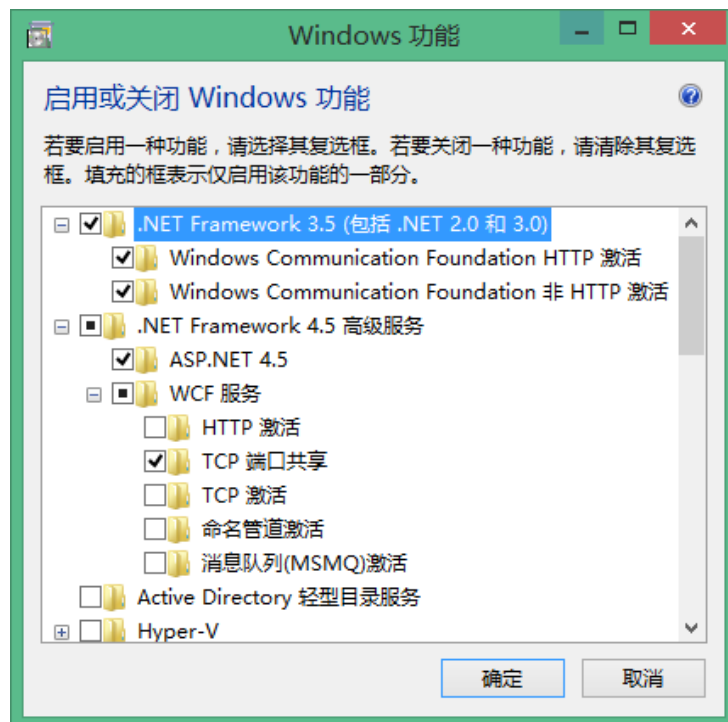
Windows 功能

启用或关闭 Windows 功能

若要启用一种功能，请选择其复选框。若要关闭一种功能，请清除其复选框。填充的框表示仅启用该功能的一部分。

.NET Framework 3.5 (包括 .NET 2.0 和 3.0)
Windows Communication Foundation HTTP 激活
Windows Communication Foundation 非 HTTP 激活
.NET Framework 4.5 高级服务
ASP.NET 4.5
WCF 服务
HTTP 激活
TCP 端口共享
TCP 激活
命名管道激活
消息队列(MSMQ)激活
Active Directory 轻型目录服务
Hyper-V

确定
取消